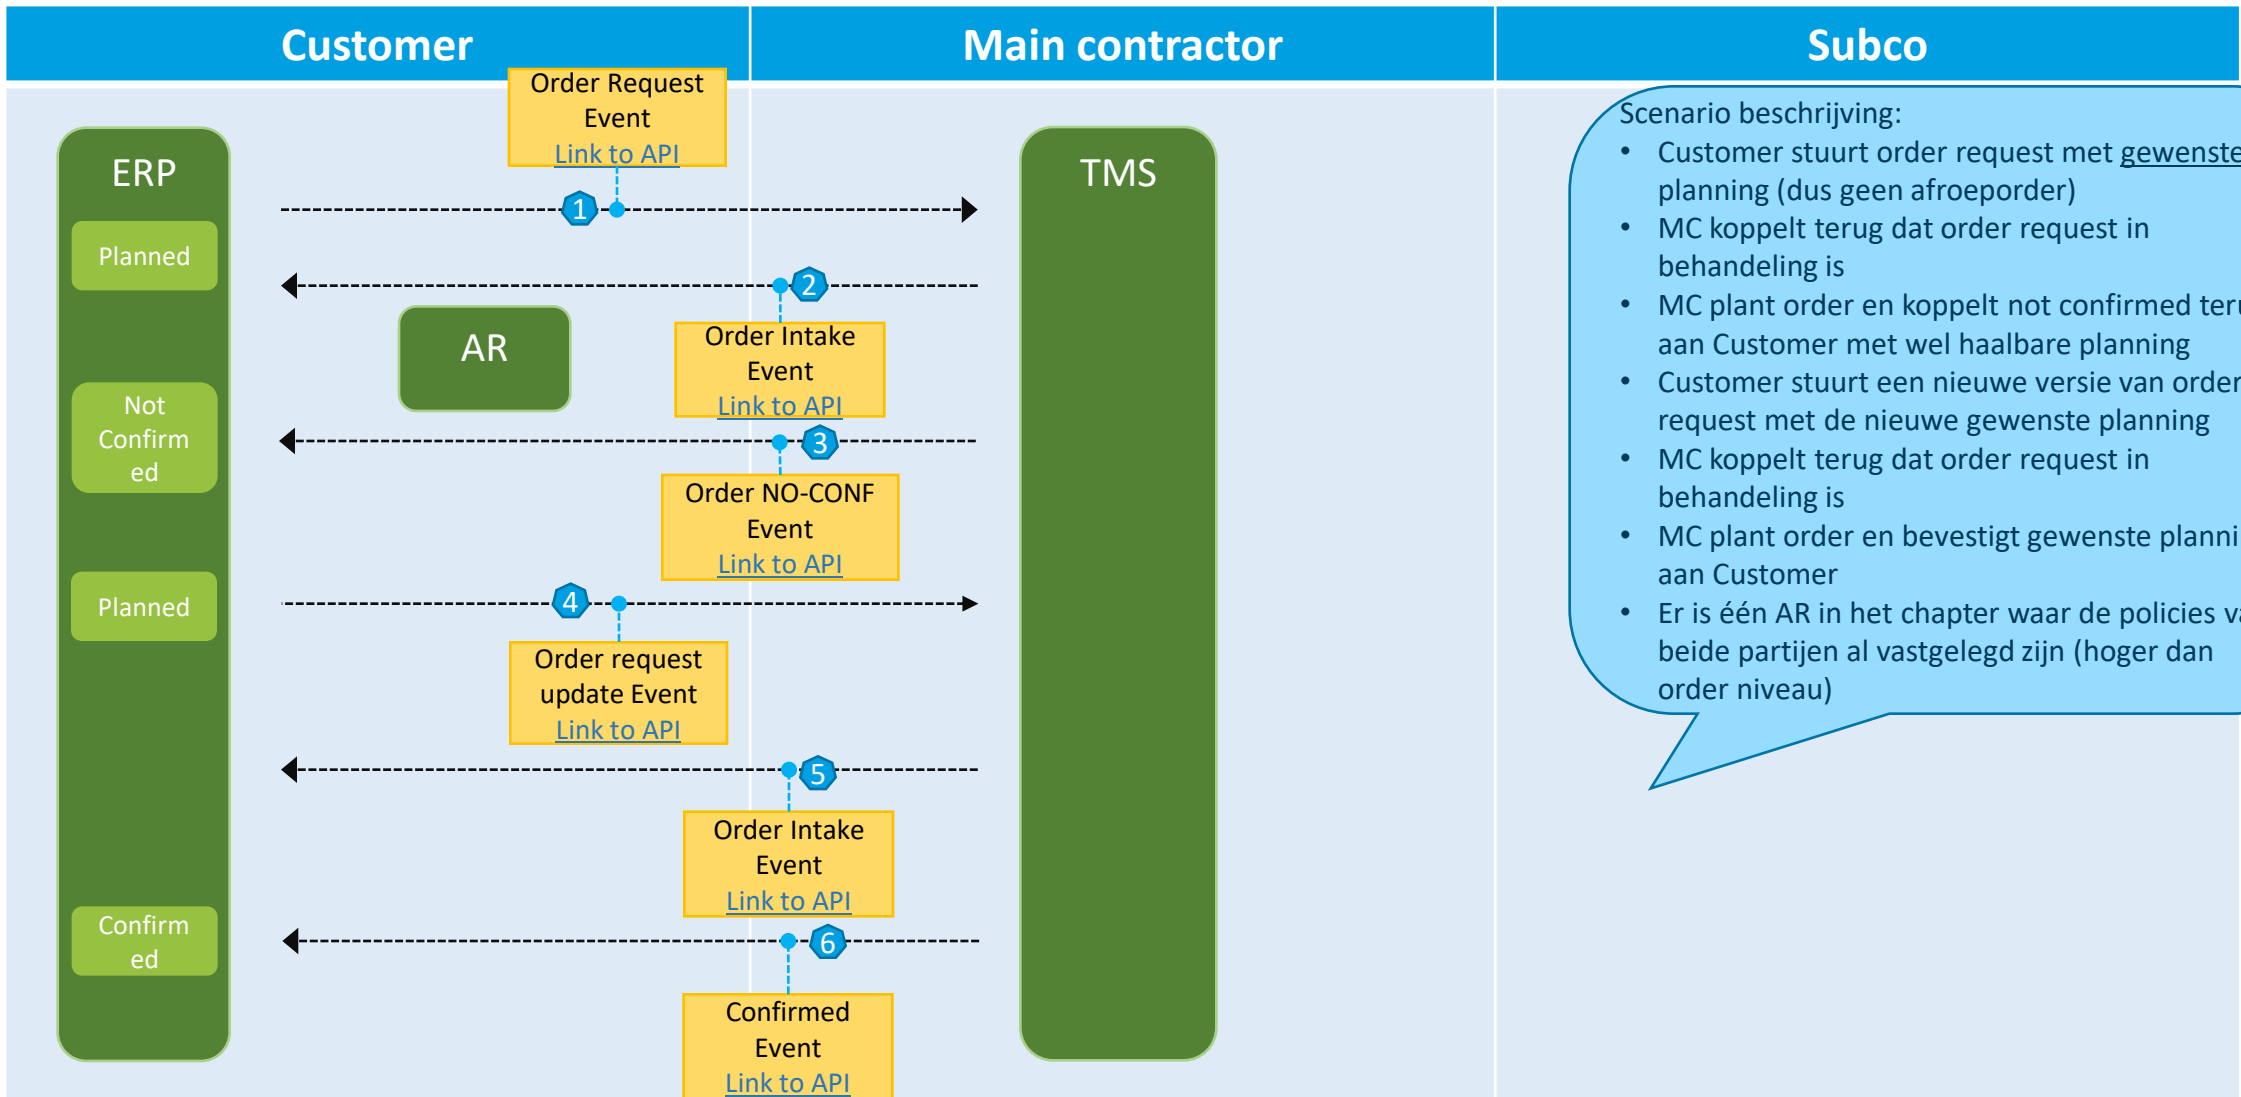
Customer

Main contractor

Subco

Order Request Event
Link to API

ERP

Planned

Not Confirm ed

Planned

Confirm ed

TMS

AR

1

2

Order Intake Event
Link to API

3

Order NO-CONF Event
Link to API

4

Order request update Event
Link to API

5

Order Intake Event
Link to API

6

Confirmed Event
Link to API

Scenario beschrijving:
• Customer stuurt order request met gewenste planning (dus geen afroeporder)
• MC koppelt terug dat order request in behandeling is
• MC plant order en koppelt not confirmed ter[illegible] aan Customer met wel haalbare planning
• Customer stuurt een nieuwe versie van order request met de nieuwe gewenste planning
• MC koppelt terug dat order request in behandeling is
• MC plant order en bevestigt gewenste planni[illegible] aan Customer
• Er is één AR in het chapter waar de policies v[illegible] beide partijen al vastgelegd zijn (hoger dan order niveau)